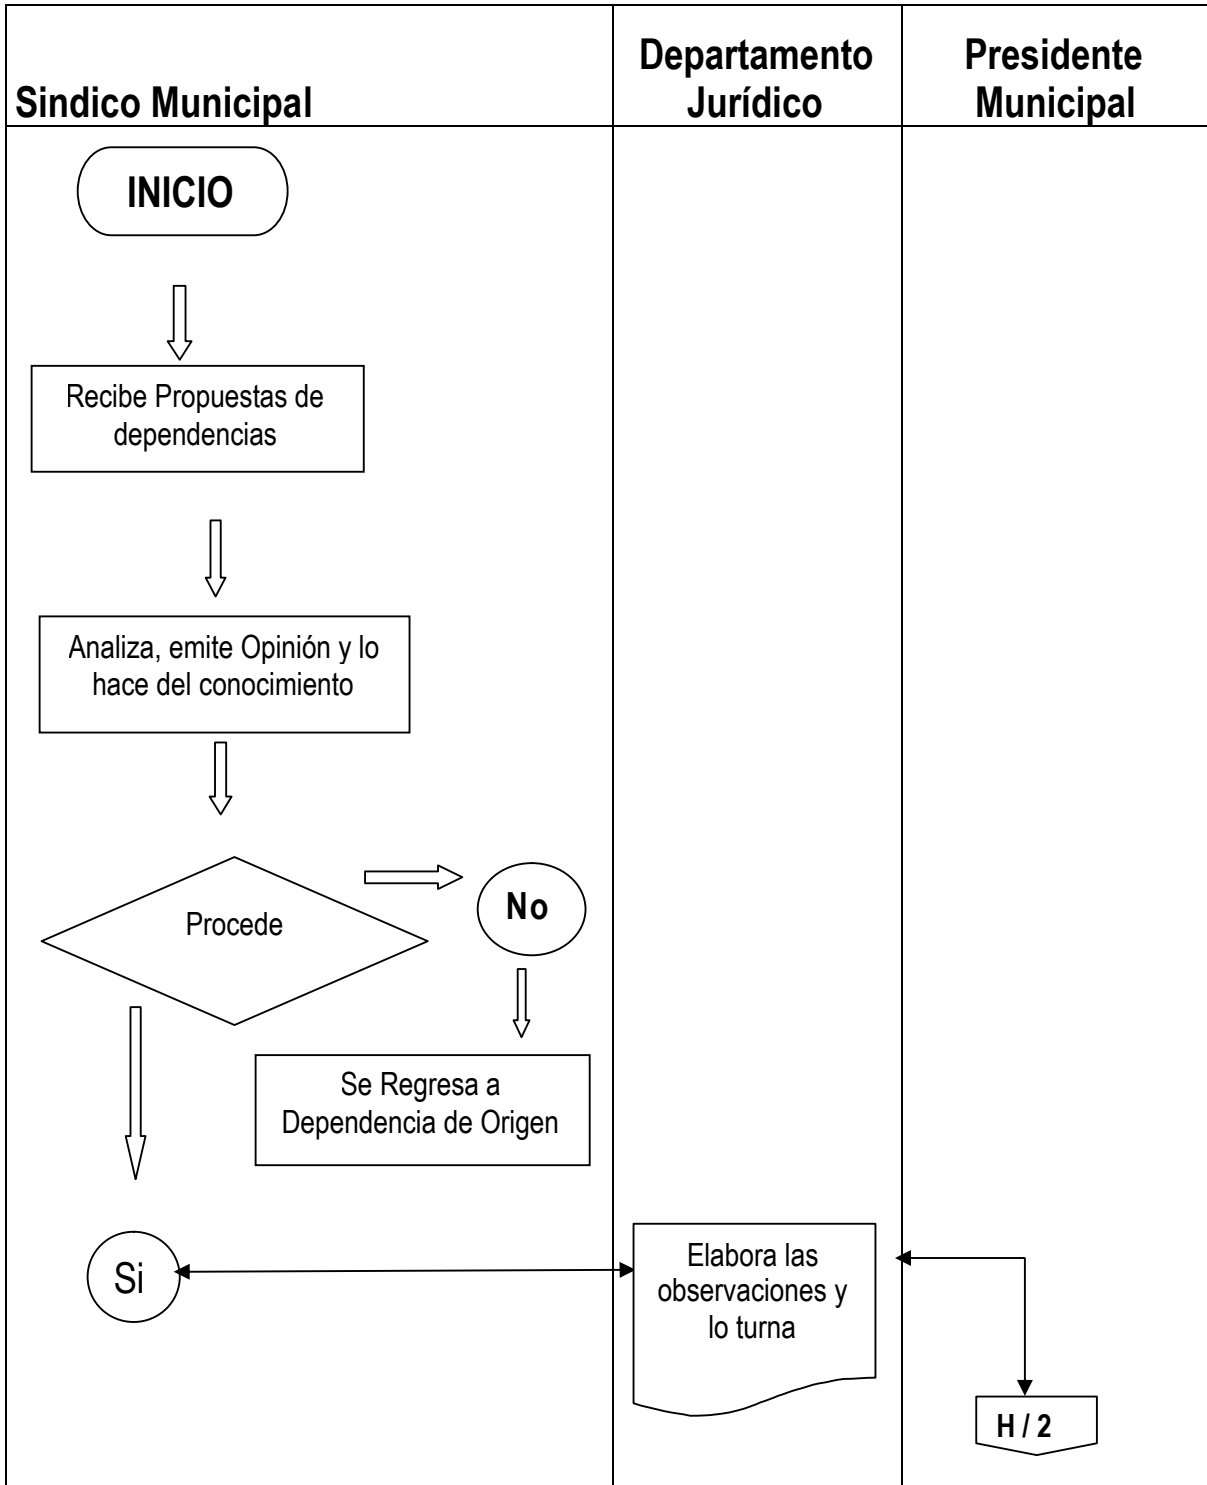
| Sindico Municipal | Departamento Jurídico | Presidente Municipal |
|---|---|---|

INICIO

Recibe Propuestas de dependencias

Analiza, emite Opinión y lo hace del conocimiento

Procede

No

Se Regresa a Dependencia de Origen

Si

Elabora las observaciones y lo turna

H / 2